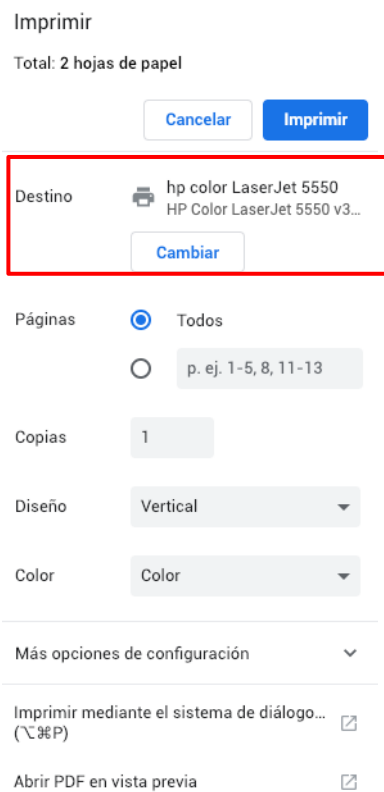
Imprimir

Total: 2 hojas de papel

Cancelar Imprimir

Destino hp color LaserJet 5550
HP Color LaserJet 5550 v3...

Cambiar

Páginas Todos

p. ej. 1-5, 8, 11-13

Copias 1

Diseño Vertical

Color Color

Más opciones de configuración

Imprimir mediante el sistema de diálogo... (⌥⌘P)

Abrir PDF en vista previa